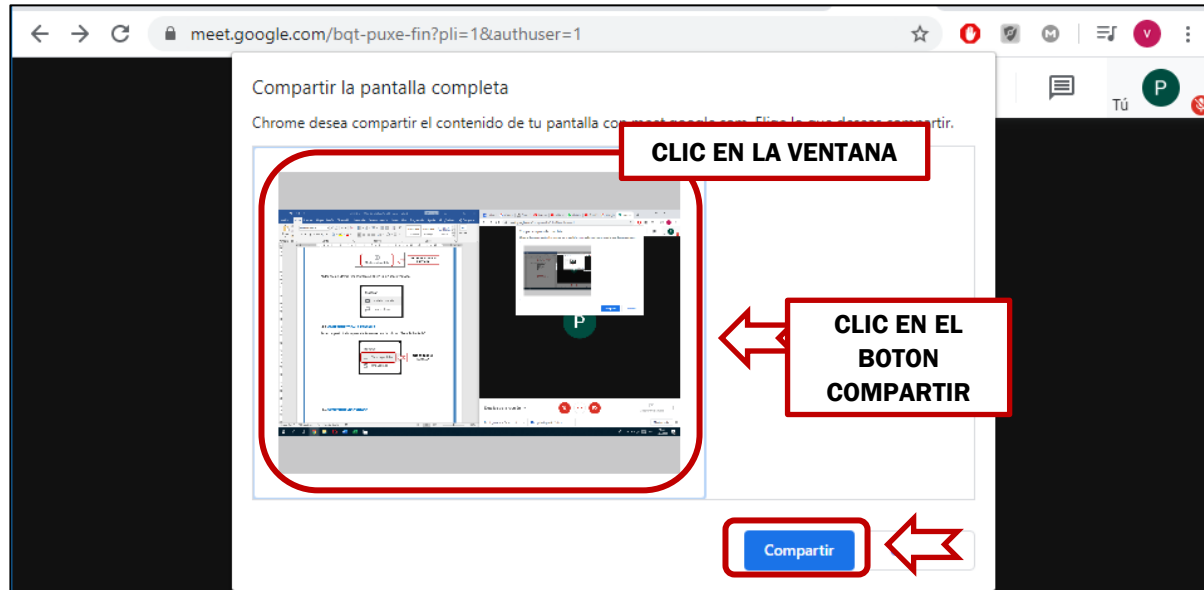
meet.google.com/bqt-puxe-fin?pli=1&authuser=1

V

Tú

P

Compartir la pantalla completa

Chrome desea compartir el contenido de tu pantalla con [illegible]

CLIC EN LA VENTANA

P

CLIC EN EL BOTON COMPARTIR

Compartir